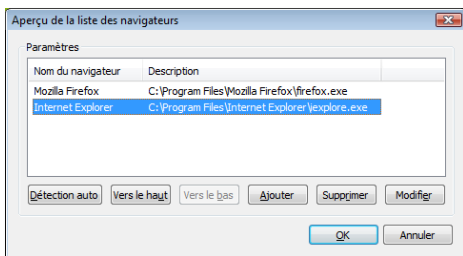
Aperçu de la liste des navigateurs

Paramètres

| Nom du navigateur | Description |
|---|---|
| Mozilla Firefox | C:\Program Files\Mozilla Firefox\firefox.exe |
| Internet Explorer | C:\Program Files\Internet Explorer\iexplore.exe |

Détection auto
Vers le haut
Vers le bas
Ajouter
Supprimer
Modifier

OK
Annuler